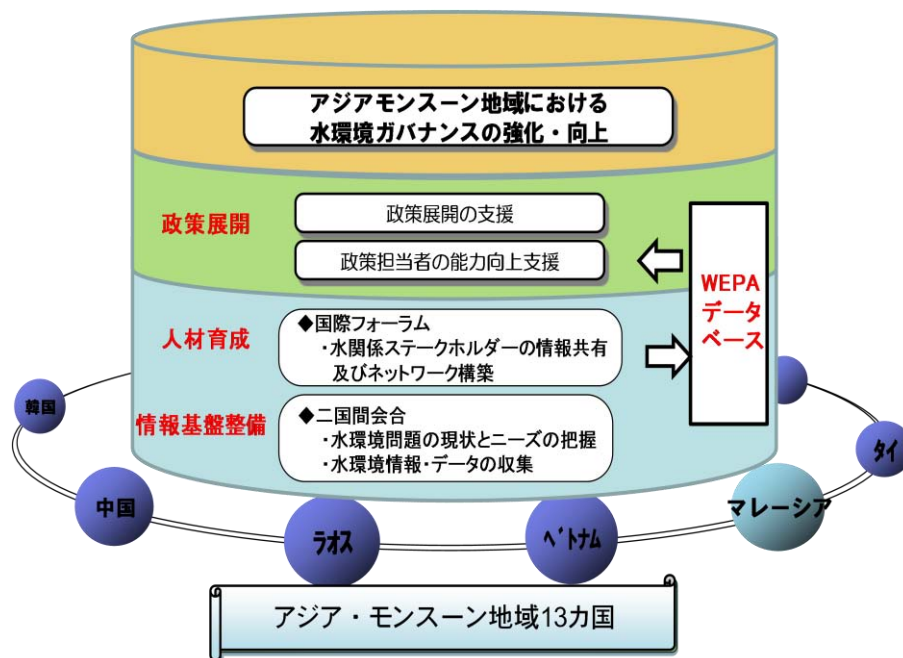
アジアモンスーン地域における
水環境ガバナンスの強化・向上

政策展開

政策展開の支援

政策担当者の能力向上支援

WEPA
データ
ベース

人材育成

◆国際フォーラム
・水関係ステークホルダーの情報共有及びネットワーク構築

情報基盤整備

◆二国間会合
・水環境問題の現状とニーズの把握
・水環境情報・データの収集

韓国

中国

ﾗｵｽ

ﾍﾞﾄﾅﾑ

マレーシア

タイ

アジア・モンスーン地域13カ国